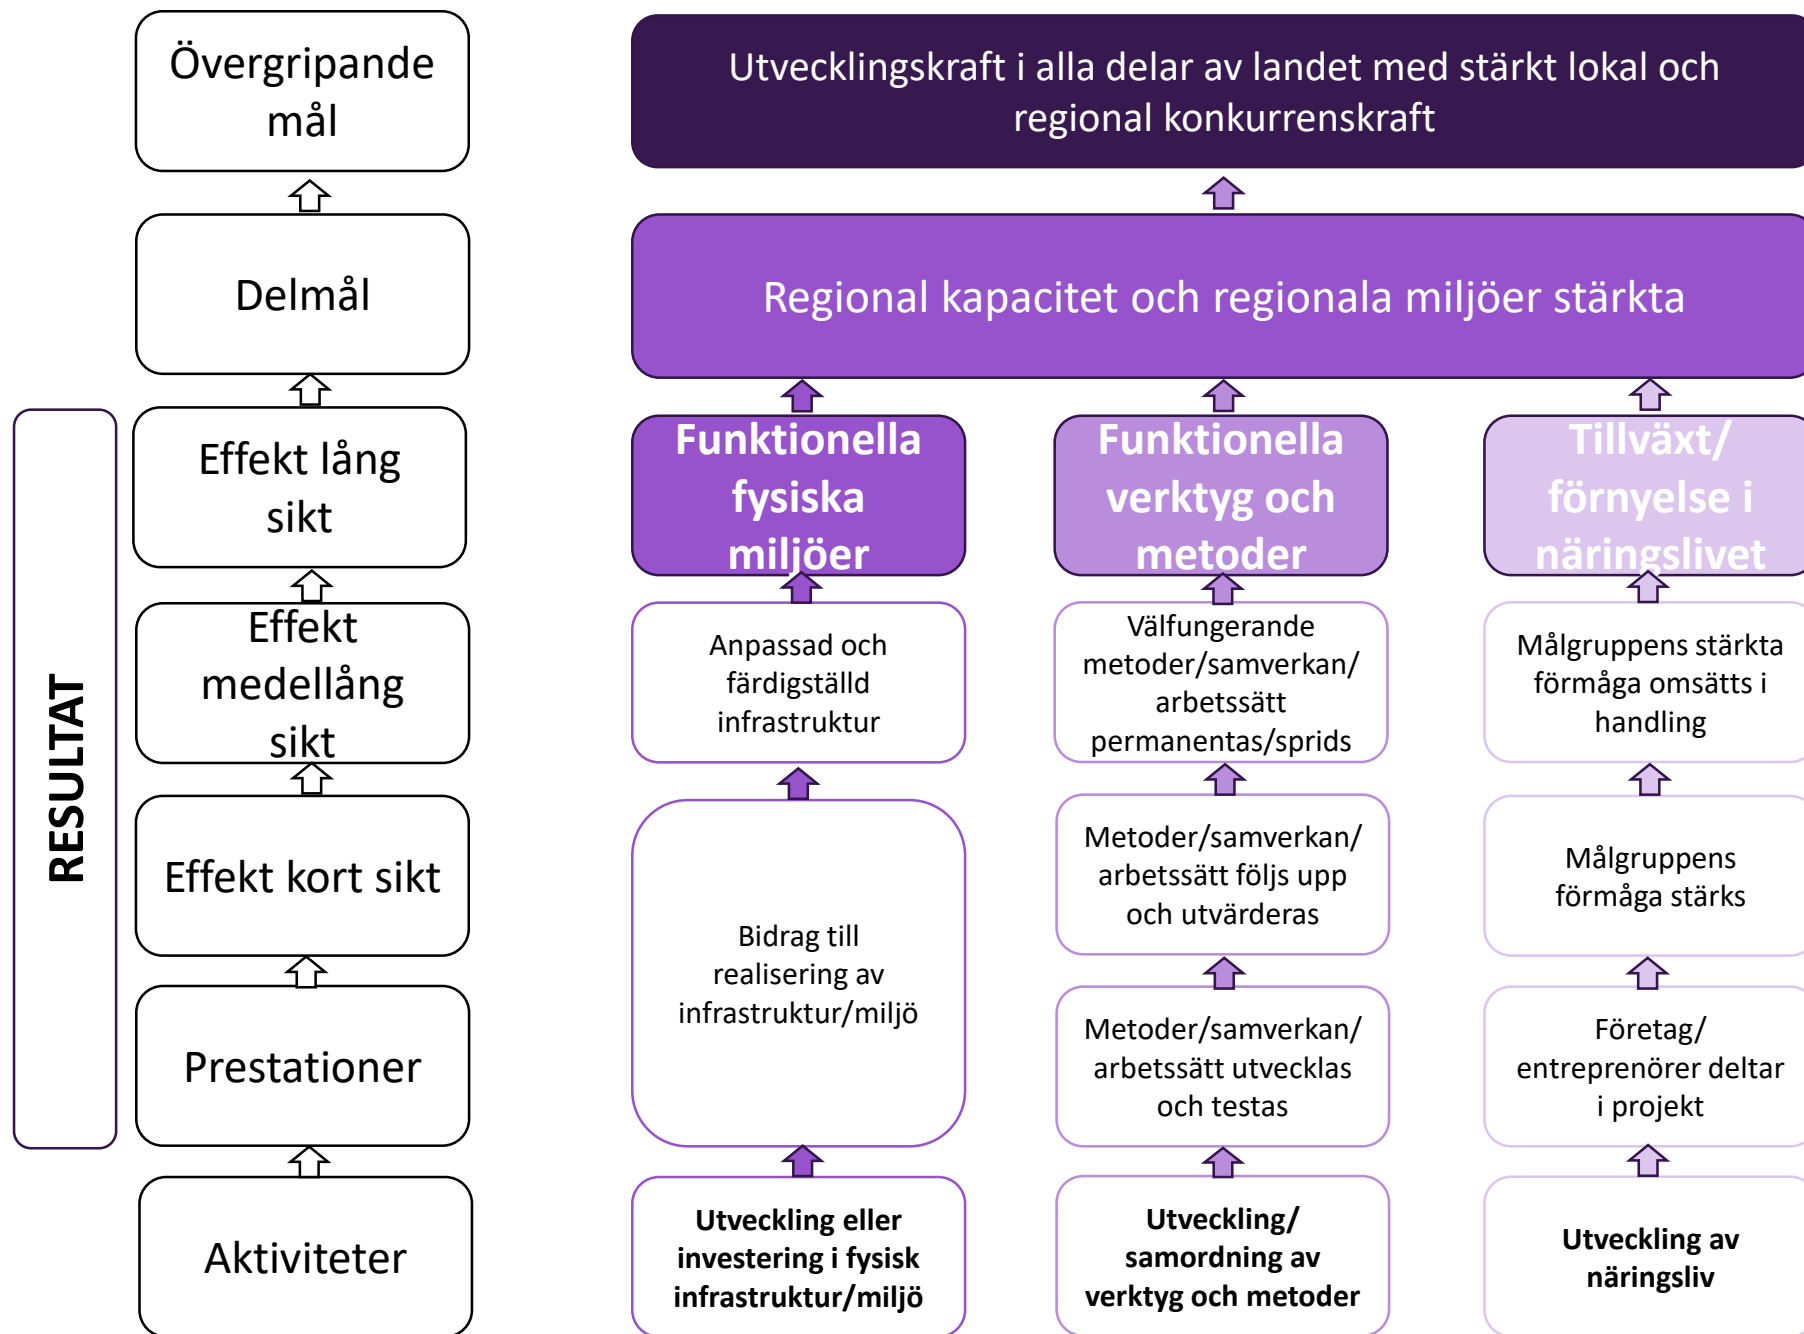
Övergripande mål

Delmål

Effekt lång sikt

Effekt medellång sikt

Effekt kort sikt

Prestationer

Aktiviteter

RESULTAT

Utvecklingskraft i alla delar av landet med stärkt lokal och regional konkurrenskraft

Regional kapacitet och regionala miljöer stärkta

Funktionella fysiska miljöer

Anpassad och färdigställd infrastruktur

Bidrag till realisering av infrastruktur/miljö

Utveckling eller investering i fysisk infrastruktur/miljö

Funktionella verktyg och metoder

Välfungerande metoder/samverkan/ arbetssätt permanentas/sprids

Metoder/samverkan/ arbetssätt följs upp och utvärderas

Metoder/samverkan/ arbetssätt utvecklas och testas

Utveckling/ samordning av verktyg och metoder

Tillväxt/ förnyelse i näringslivet

Målgruppens stärkta förmåga omsätts i handling

Målgruppens förmåga stärks

Företag/ entreprenörer deltar i projekt

Utveckling av näringsliv